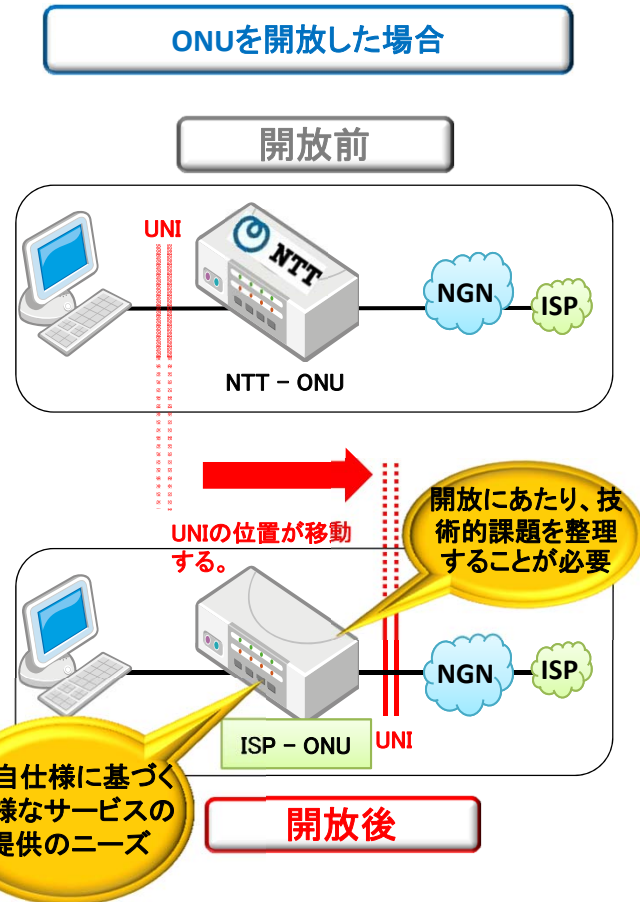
ONUを開放した場合

開放前

UNI

NTT

NGN

ISP

NTT － ONU

UNIの位置が移動する。

開放にあたり、技術的課題を整理することが必要

NGN

ISP

ISP － ONU

UNI

自仕様に基づく
様なサービスの
提供のニーズ

開放後